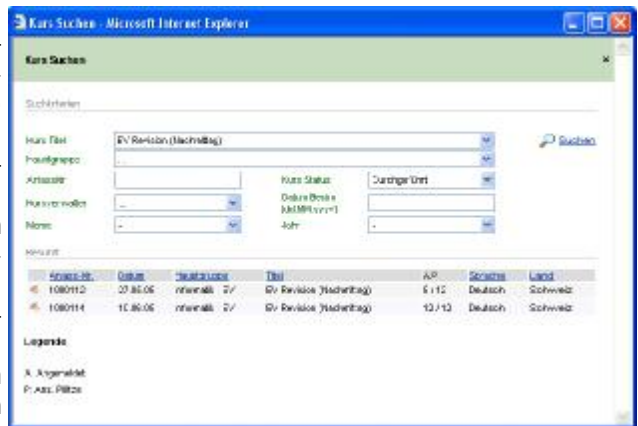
Kurs Suchen - Microsoft Internet Explorer

Kurs Suchen

×

Suchkriterien

Kurs Titel
EV Revision (Nachmittag)
Suchen

Hauptgruppe
...

Artikelnr

Kurs Status
Durchgeführt

Kursverwalter
...

Datum Beginn (dd.MM.yyyy)

Monat
...

Jahr
...

Resultat

| | Anmelde-Nr. | Datum | Hauptgruppe | Titel | A/P | Sprache | Land |
|---|---|---|---|---|---|---|---|
| | 1080112 | 27.06.06 | Informatik EV | EV Revision (Nachmittag) | 6 / 12 | Deutsch | Schweiz |
| | 1080114 | 10.06.06 | Informatik EV | EV Revision (Nachmittag) | 13 / 13 | Deutsch | Schweiz |

Legende

A: Angemeldet
P: Anz. Plätze